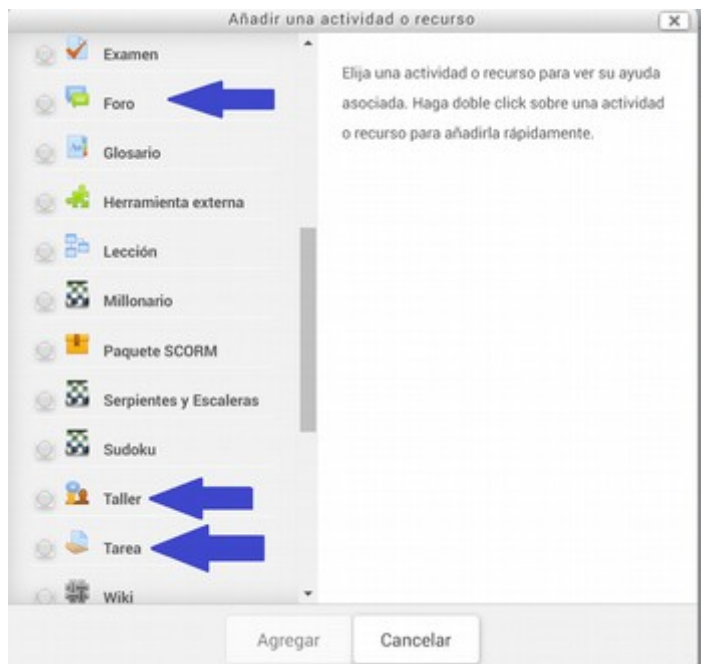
Añadir una actividad o recurso

Examen

Foro

Glosario

Herramienta externa

Lección

Millonario

Paquete SCORM

Serpientes y Escaleras

Sudoku

Taller

Tarea

Wiki

Elija una actividad o recurso para ver su ayuda asociada. Haga doble click sobre una actividad o recurso para añadirla rápidamente.

Agregar

Cancelar